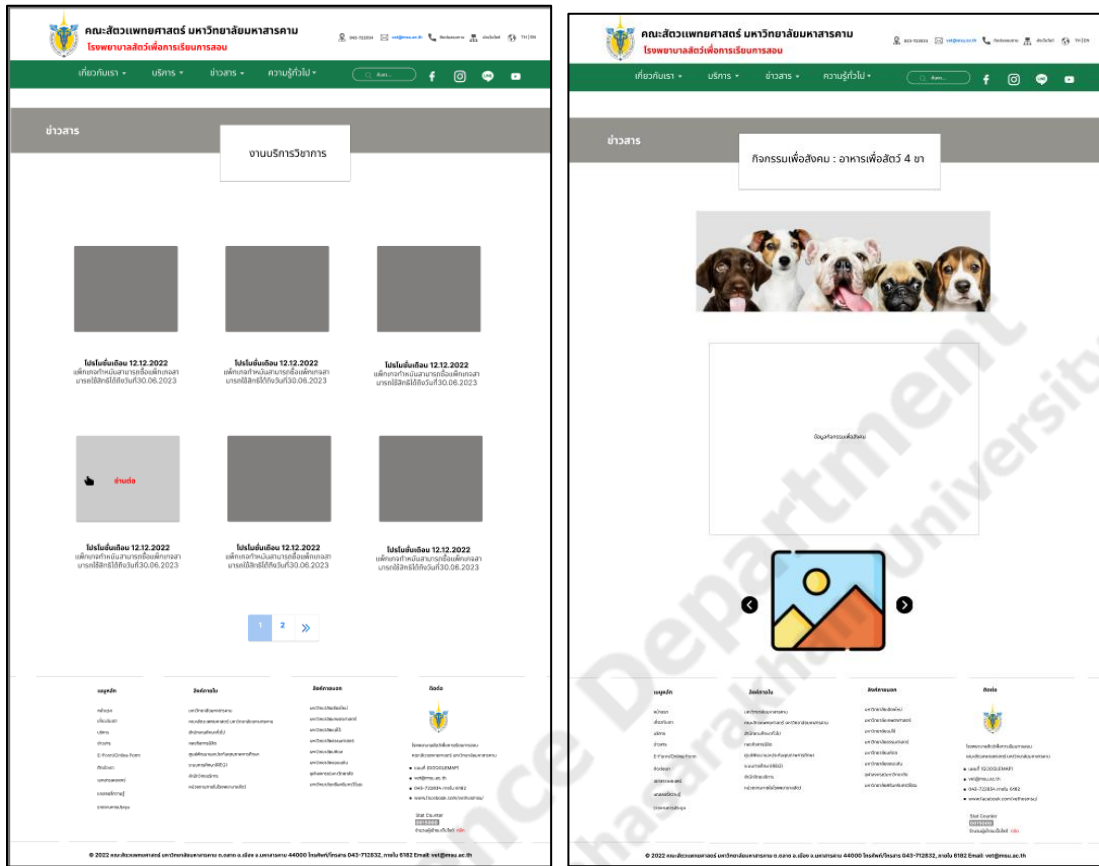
คณะสัตวแพทยศาสตร์ มหาวิทยาลัยมหาสารคาม
โรงพยาบาลสัตว์เพื่อการเรียนการสอน

TH | EN

เกี่ยวกับเรา ▾ บริการ ▾ ข่าวสาร ▾ ความรู้ทั่วไป ▾

ข่าวสาร

งานบริการวิชาการ

โปรโมชั่นเดือน 12.12.2022
แพ็กเกจกำหนดสามารถซื้อแพ็กเกจล่ามารถใช้สิทธิได้ถึงวันที่30.06.2023

โปรโมชั่นเดือน 12.12.2022
แพ็กเกจกำหนดสามารถซื้อแพ็กเกจล่ามารถใช้สิทธิได้ถึงวันที่30.06.2023

โปรโมชั่นเดือน 12.12.2022
แพ็กเกจกำหนดสามารถซื้อแพ็กเกจล่ามารถใช้สิทธิได้ถึงวันที่30.06.2023

อ่านต่อ

โปรโมชั่นเดือน 12.12.2022
แพ็กเกจกำหนดสามารถซื้อแพ็กเกจล่ามารถใช้สิทธิได้ถึงวันที่30.06.2023

โปรโมชั่นเดือน 12.12.2022
แพ็กเกจกำหนดสามารถซื้อแพ็กเกจล่ามารถใช้สิทธิได้ถึงวันที่30.06.2023

โปรโมชั่นเดือน 12.12.2022
แพ็กเกจกำหนดสามารถซื้อแพ็กเกจล่ามารถใช้สิทธิได้ถึงวันที่30.06.2023

1 2 »

เมนูหลัก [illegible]
ลิงค์ภายใน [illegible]
ลิงค์ภายนอก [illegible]
ติดต่อ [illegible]

© 2022 คณะสัตวแพทยศาสตร์ มหาวิทยาลัยมหาสารคาม ต.ตลาด อ.เมือง จ.มหาสารคาม 44000 โทรศัพท์/โทรสาร 043-712832, ภายใน 6182 Email: vet@msu.ac.th

คณะสัตวแพทยศาสตร์ มหาวิทยาลัยมหาสารคาม
โรงพยาบาลสัตว์เพื่อการเรียนการสอน

TH | EN

เกี่ยวกับเรา ▾ บริการ ▾ ข่าวสาร ▾ ความรู้ทั่วไป ▾

ข่าวสาร

กิจกรรมเพื่อสังคม : อาหารเพื่อสัตว์ 4 ขา

ข้อมูลกิจกรรมเพื่อสังคม

เมนูหลัก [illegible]
ลิงค์ภายใน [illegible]
ลิงค์ภายนอก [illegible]
ติดต่อ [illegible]

© 2022 คณะสัตวแพทยศาสตร์ มหาวิทยาลัยมหาสารคาม ต.ตลาด อ.เมือง จ.มหาสารคาม 44000 โทรศัพท์/โทรสาร 043-712832, ภายใน 6182 Email: vet@msu.ac.th

Science Department
Mahasarakham University